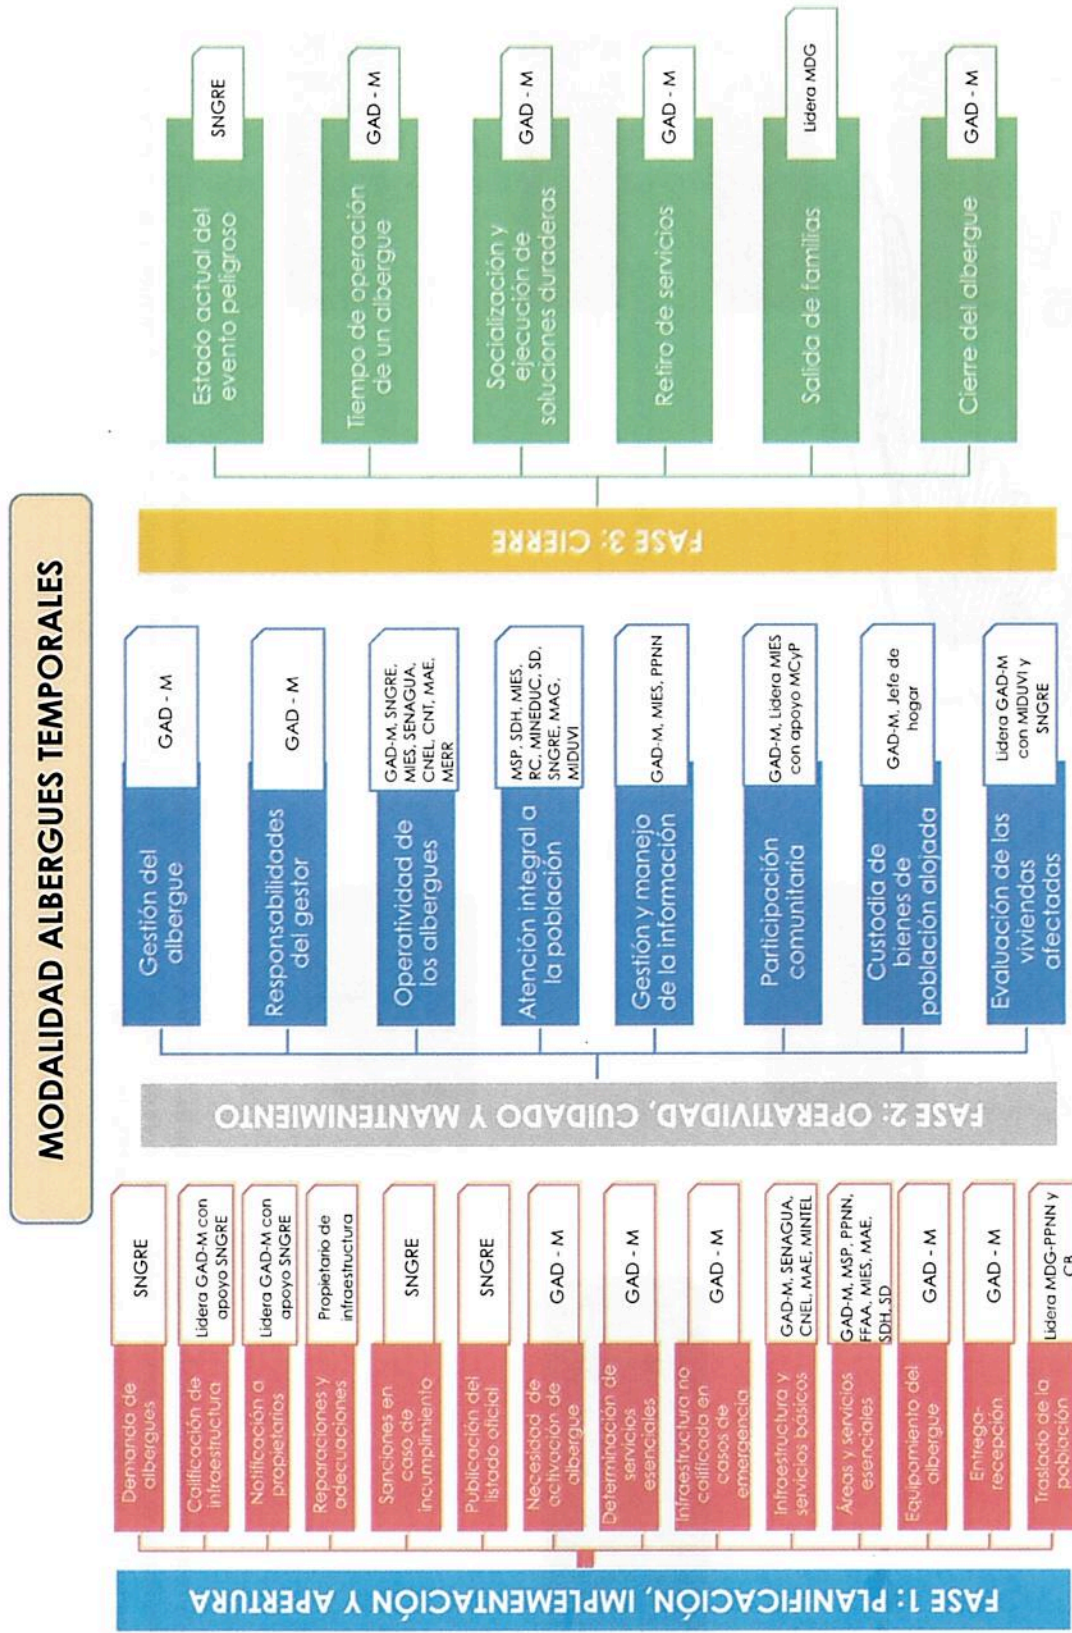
MODALIDAD ALBERGUES TEMPORALES

FASE 1: PLANIFICACIÓN, IMPLEMENTACIÓN Y APERTURA

Demanda de albergues — SNGRE
Calificación de infraestructura — Lidera GAD-M con apoyo SNGRE
Notificación a propietarios — Lidera GAD-M con apoyo SNGRE
Reparaciones y adecuaciones — Propietario de infraestructura
Sanciones en caso de incumplimiento — SNGRE
Publicación del listado oficial — SNGRE
Necesidad de activación de albergue — GAD - M
Determinación de servicios esenciales — GAD - M
Infraestructura no calificada en casos de emergencia — GAD - M
Infraestructura y servicios básicos — GAD-M, SENAGUA, CNEL, MAE, MINTEL
Áreas y servicios esenciales — GAD-M, MSP, PPNN, FFAA, MIES, MAE, SDH, SD
Equipamiento del albergue — GAD - M
Entrega-recepción — GAD - M
Traslado de la población — Lidera MDG-PPNN y CB

FASE 2: OPERATIVIDAD, CUIDADO Y MANTENIMIENTO

Gestión del albergue — GAD - M
Responsabilidades del gestor — GAD - M
Operatividad de los albergues — GAD-M, SNGRE, MIES, SENAGUA, CNEL, CNT, MAE, MERR
Atención integral a la población — MSP, SDH, MIES, RC, MINEDUC, SD, SNGRE, MAG, MIDUVI
Gestión y manejo de la información — GAD-M, MIES, PPNN
Participación comunitaria — GAD-M, Lidera MIES con apoyo MCyP
Custodia de bienes de población alojada — GAD-M, Jefe de hogar
Evaluación de las viviendas afectadas — Lidera GAD-M con MIDUVI y SNGRE

FASE 3: CIERRE

Estado actual del evento peligroso — SNGRE
Tiempo de operación de un albergue — GAD - M
Socialización y ejecución de soluciones duraderas — GAD - M
Retiro de servicios — GAD - M
Salida de familias — Lidera MDG
Cierre del albergue — GAD - M